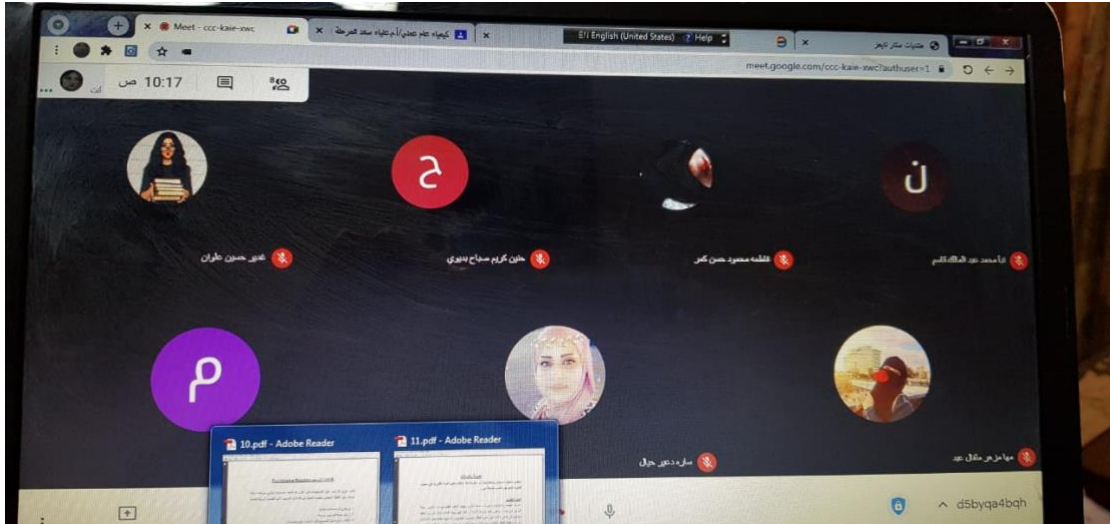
Meet - ccc-kaie-xwc

كيمياء عام نعلي/ أم علياء سعد المرحلة

EN English (United States) Help

منتديات ستار تايمز

meet.google.com/ccc-kaie-xwc?authuser=1

10:17 ص

أنا

ح

ن

غدير حسين علوان

حنين كريم سجاد ديوري

فاطمه محمود حسن كمر

نبأ محمد عبد الملك كاظم

م

10.pdf - Adobe Reader

11.pdf - Adobe Reader

ساره دعير حيال

مها مزهر متقال عبد

d5byqa4bqh